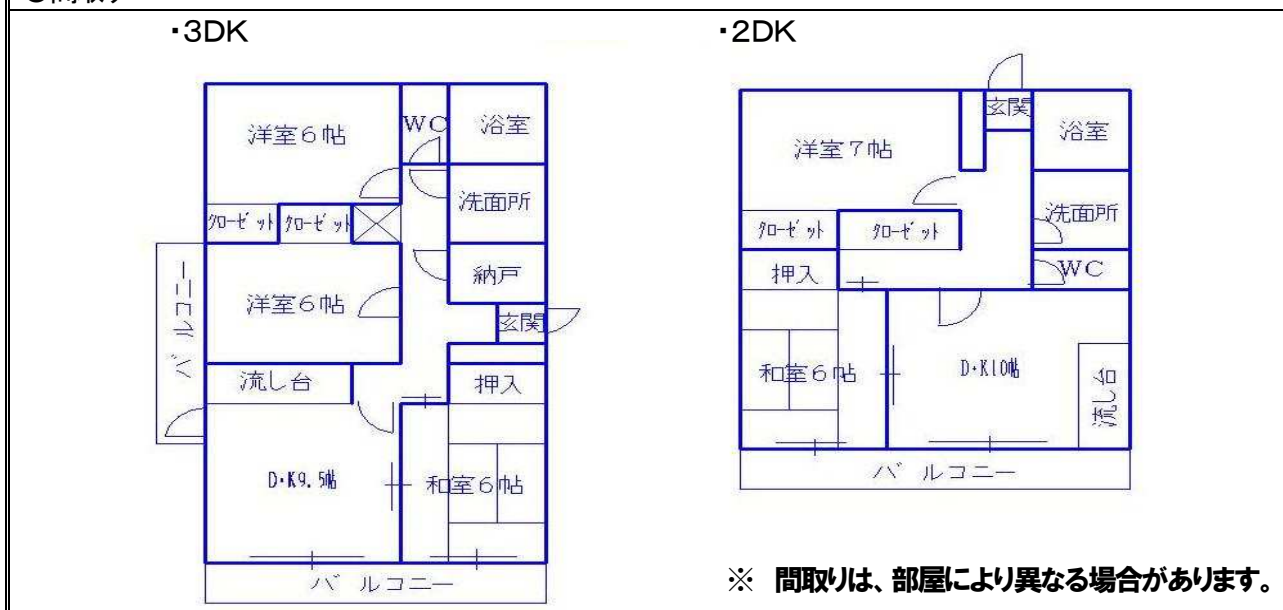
・3DK

洋室6帖

WC

浴室

洗面所

クローゼット

クローゼット

納戸

バルコニー

洋室6帖

玄関

流し台

押入

D・K9.5帖

和室6帖

バルコニー

・2DK

玄関

洋室7帖

浴室

洗面所

クローゼット

クローゼット

WC

押入

和室6帖

D・K10帖

流し台

バルコニー

※ 間取りは、部屋により異なる場合があります。